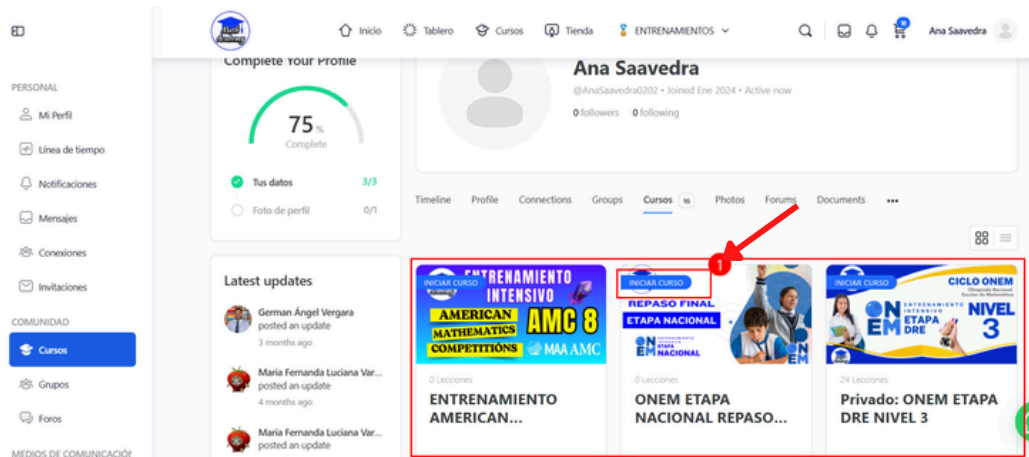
Inicio Tablero Cursos Tienda ENTRENAMIENTOS Ana Saavedra

PERSONAL
Mi Perfil
Línea de tiempo
Notificaciones
Mensajes
Conexiones
Invitaciones
COMUNIDAD
Cursos
Grupos
Foros
MEDIOS DE COMUNICACIÓ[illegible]

Complete Your Profile
75 %
Complete
Tus datos 3/3
Foto de perfil 0/1

Latest updates
German Ángel Vergara
posted an update
3 months ago
Maria Fernanda Luciana Var...
posted an update
4 months ago
Maria Fernanda Luciana Var...
posted an update

Ana Saavedra
@AnaSaavedra0202 • Joined Ene 2024 • Active now
0 followers 0 following

Timeline Profile Connections Groups Cursos 16 Photos Forums Documents •••

1

INICIAR CURSO
ENTRENAMIENTO INTENSIVO
AMERICAN MATHEMATICS COMPETITIONS
AMC 8
MAA AMC
0 Lecciones
ENTRENAMIENTO AMERICAN...

INICIAR CURSO
REPASO FINAL
ETAPA NACIONAL
ONEM ETAPA NACIONAL
0 Lecciones
ONEM ETAPA NACIONAL REPASO...

INICIAR CURSO
CICLO ONEM
ONEM
ENTRENAMIENTO INTENSIVO
ETAPA DRE
NIVEL 3
24 Lecciones
Privado: ONEM ETAPA DRE NIVEL 3